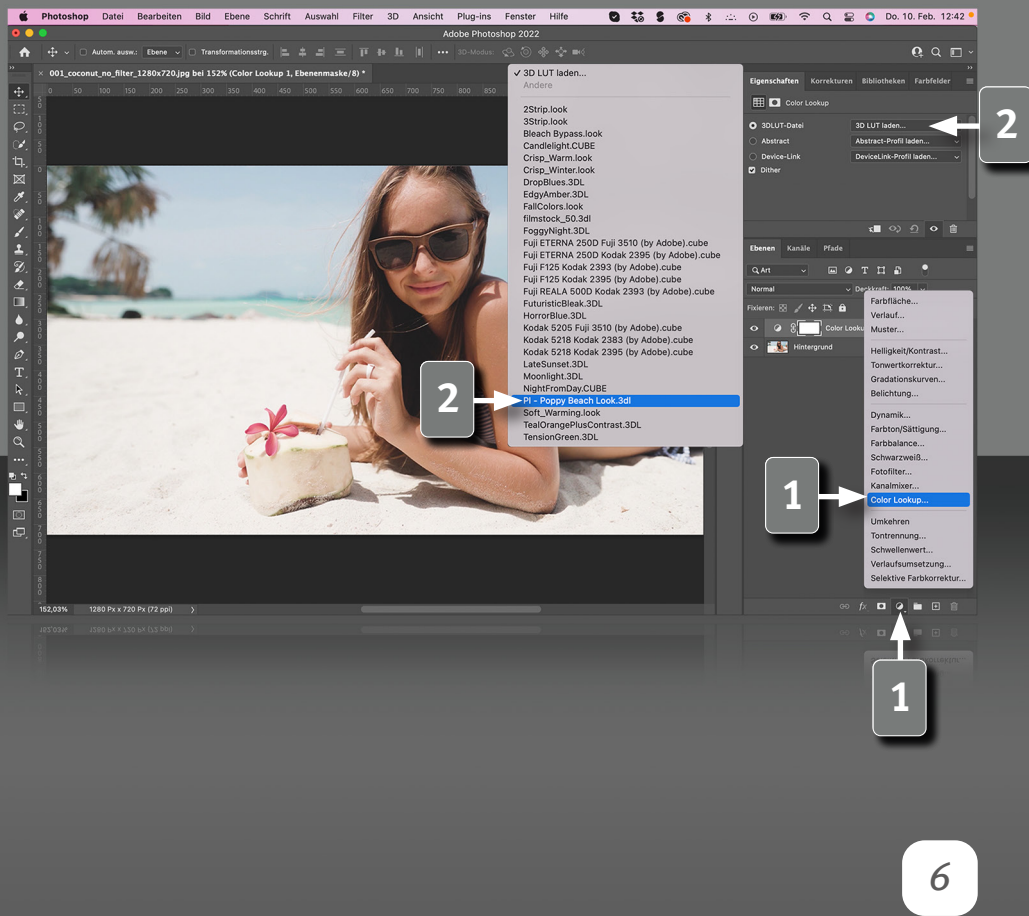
Photoshop Datei Bearbeiten Bild Ebene Schrift Auswahl Filter 3D Ansicht Plug-ins Fenster Hilfe Do. 10. Feb. 12:42

Adobe Photoshop 2022

Autom. ausw.: Ebene Transformationsstrg. 3D-Modus:

001_coconut_no_filter_1280x720.jpg bei 152% (Color Lookup 1, Ebenenmaske/8) *

✓ 3D LUT laden...
Andere
2Strip.look
3Strip.look
Bleach Bypass.look
Candlelight.CUBE
Crisp_Warm.look
Crisp_Winter.look
DropBlues.3DL
EdgyAmber.3DL
FallColors.look
filmstock_50.3dl
FoggyNight.3DL
Fuji ETERNA 250D Fuji 3510 (by Adobe).cube
Fuji ETERNA 250D Kodak 2395 (by Adobe).cube
Fuji F125 Kodak 2393 (by Adobe).cube
Fuji F125 Kodak 2395 (by Adobe).cube
Fuji REALA 500D Kodak 2393 (by Adobe).cube
FuturisticBleak.3DL
HorrorBlue.3DL
Kodak 5205 Fuji 3510 (by Adobe).cube
Kodak 5218 Kodak 2383 (by Adobe).cube
Kodak 5218 Kodak 2395 (by Adobe).cube
LateSunset.3DL
Moonlight.3DL
NightFromDay.CUBE
PI - Poppy Beach Look.3dl
Soft_Warming.look
TealOrangePlusContrast.3DL
TensionGreen.3DL

2

Eigenschaften Korrekturen Bibliotheken Farbfelder
Color Lookup
3DLUT-Datei 3D LUT laden...
Abstract Abstract-Profil laden...
Device-Link DeviceLink-Profil laden...
Dither

2

Ebenen Kanäle Pfade
Art
Normal Deckkraft: 100%
Fixieren:
Color Lookup
Hintergrund

Farbfläche...
Verlauf...
Muster...
Helligkeit/Kontrast...
Tonwertkorrektur...
Gradationskurven...
Belichtung...
Dynamik...
Farbton/Sättigung...
Farbbalance...
Schwarzweiß...
Fotofilter...
Kanalmixer...
Color Lookup...
Umkehren
Tontrennung...
Schwellenwert...
Verlaufsumsetzung...
Selektive Farbkorrektur...

1

152,03% 1280 Px x 720 Px (72 ppi)

1

6